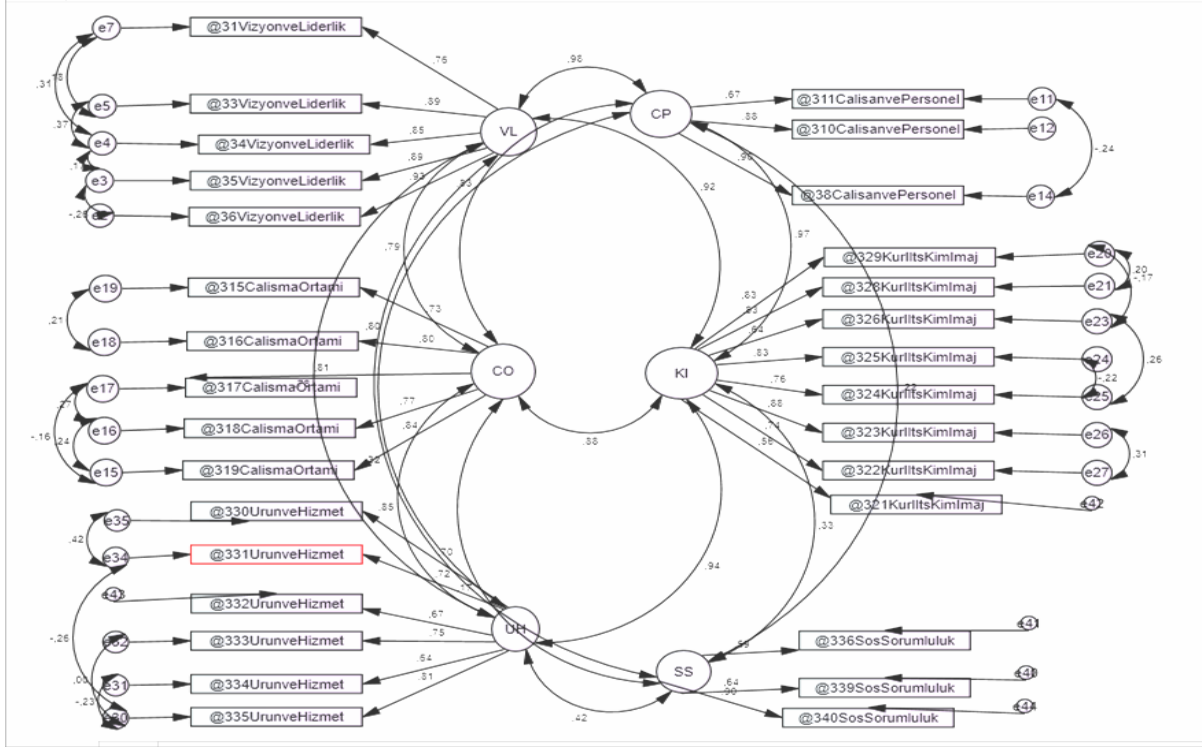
e7
@31VizyonveLiderlik
,75
,31
,78
e5
@33VizyonveLiderlik
,89
,37
e4
@34VizyonveLiderlik
,85
,71
e3
@35VizyonveLiderlik
,89
-,26
e2
@36VizyonveLiderlik
,93
,93
VL
,98
CP
,67
@311CalisanvePersonel
e11
,88
@310CalisanvePersonel
e12
-,24
,96
@38CalisanvePersonel
e14
,92
,97
,79
@329KurlItsKimImaj
e20
,20
-,17
@328KurlItsKimImaj
e21
,83
,83
e19
@315CalismaOrtami
,73
,21
@326KurlItsKimImaj
e23
,64
e18
@316CalismaOrtami
,80
,80
,83
@325KurlItsKimImaj
e24
,26
,81
CO
KI
-,22
e17
@317CalismaOrtami
,76
@324KurlItsKimImaj
e25
,27
,77
,88
-,16
,24
e16
@318CalismaOrtami
,84
,74
@323KurlItsKimImaj
e26
,88
,56
e15
@319CalismaOrtami
,32
@322KurlItsKimImaj
e27
,31
e35
@330UrunveHizmet
,85
@321KurlItsKimImaj
e42
,42
,33
e34
@331UrunveHizmet
,70
,72
,94
e43
@332UrunveHizmet
-,26
,67
e32
@333UrunveHizmet
,75
UH
,59
@336SosSorumluluk
e41
,54
SS
,00
e31
@334UrunveHizmet
,64
@339SosSorumluluk
e40
-,23
,81
,90
e30
@335UrunveHizmet
,42
@340SosSorumluluk
e44